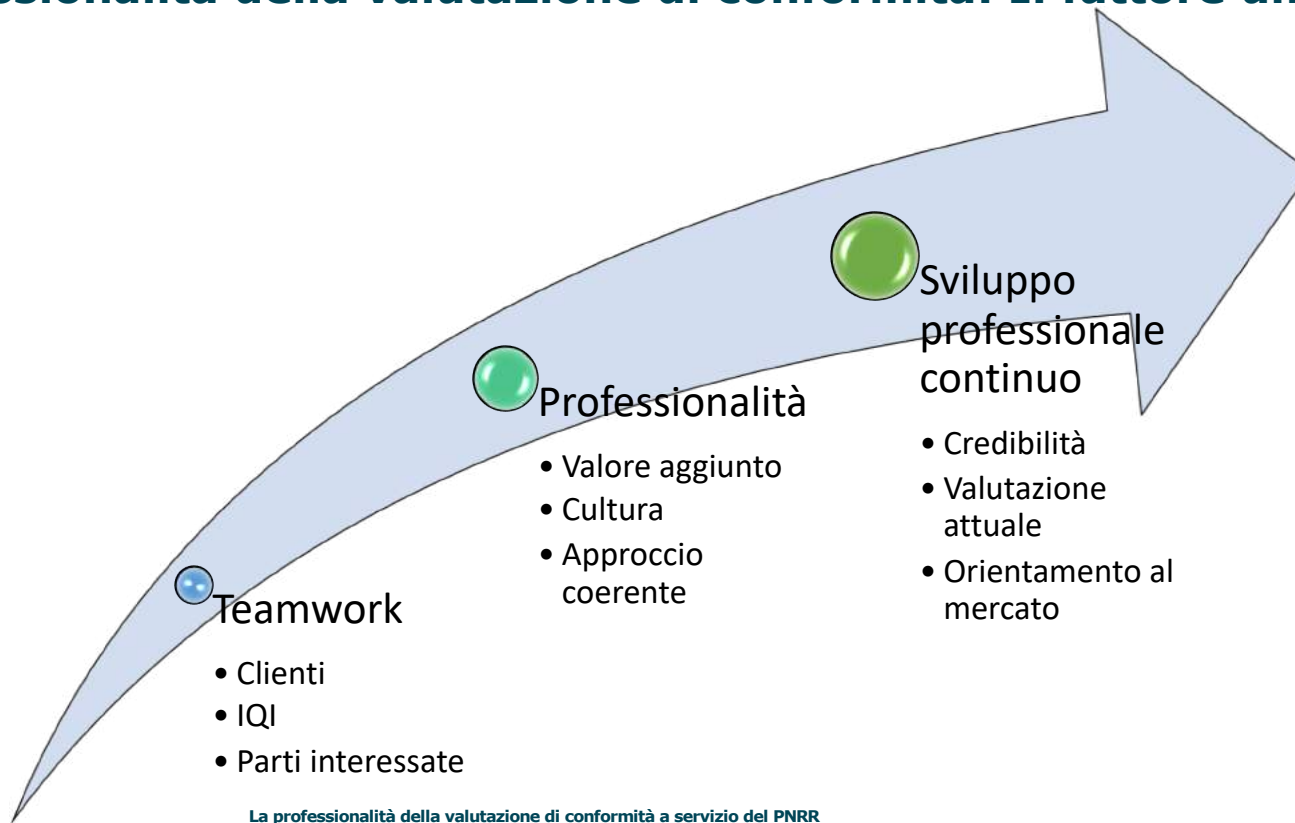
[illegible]sionalità della valutazione di conformità: il fattore u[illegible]

Sviluppo professionale continuo

• Credibilità
• Valutazione attuale
• Orientamento al mercato

Professionalità

• Valore aggiunto
• Cultura
• Approccio coerente

Teamwork

• Clienti
• IQI
• Parti interessate

La professionalità della valutazione di conformità a servizio del PNRR